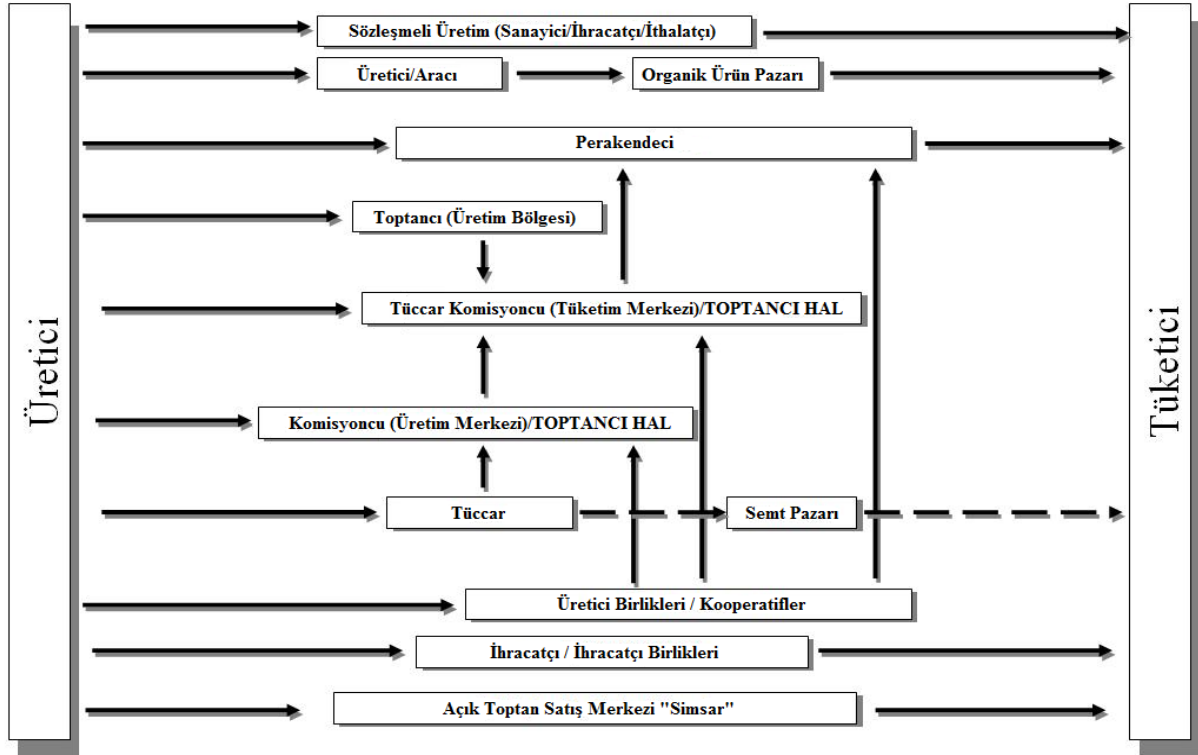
Üretici

Sözleşmeli Üretim (Sanayici/İhracatçı/İthalatçı)

Üretici/Aracı

Organik Ürün Pazarı

Perakendeci

Toptancı (Üretim Bölgesi)

Tüccar Komisyoncu (Tüketim Merkezi)/TOPTANCI HAL

Komisyoncu (Üretim Merkezi)/TOPTANCI HAL

Tüccar

Semt Pazarı

Üretici Birlikleri / Kooperatifler

İhracatçı / İhracatçı Birlikleri

Açık Toptan Satış Merkezi "Simsar"

Tüketici